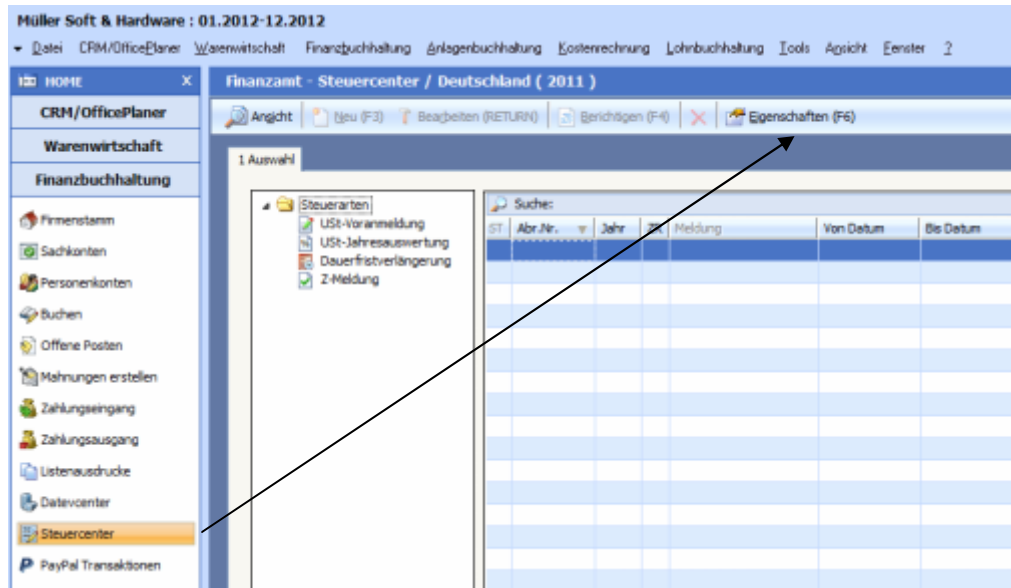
Müller Soft & Hardware : 01.2012-12.2012

Datei CRM/OfficePlaner Warenwirtschaft Finanzbuchhaltung Anlagenbuchhaltung Kostenrechnung Lohnbuchhaltung Tools Ansicht Fenster ?

HOME

CRM/OfficePlaner

Warenwirtschaft

Finanzbuchhaltung

Firmenstamm

Sachkonten

Personenkonten

Buchen

Offene Posten

Mahnungen erstellen

Zahlungseingang

Zahlungsausgang

Listenausdrucke

Datevcenter

Steuercenter

PayPal Transaktionen

Finanzamt - Steuercenter / Deutschland ( 2011 )

Ansicht Neu (F3) Bearbeiten (RETURN) Berichtigen (F4) Eigenschaften (F6)

1 Auswahl

Steuerarten

USt-Voranmeldung

USt-Jahresauswertung

Dauerfristverlängerung

Z-Meldung

Suche:

| ST | Abr.Nr. | Jahr | | Meldung | Von Datum | Bis Datum |
|---|---|---|---|---|---|---|